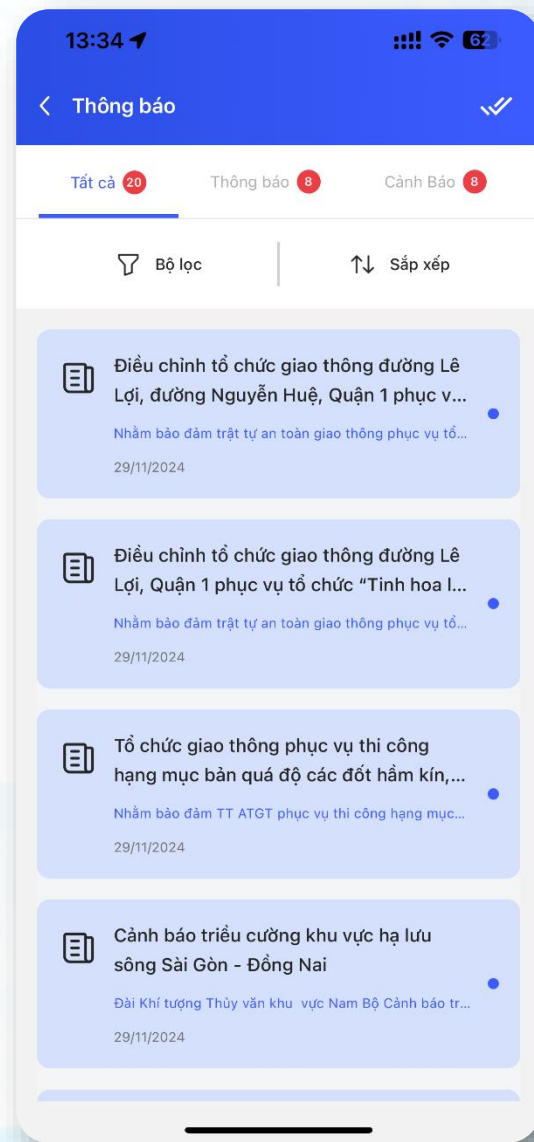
13:34

62

Thông báo

Tất cả 20 Thông báo 8 Cảnh Báo 8

Bộ lọc

Sắp xếp

Điều chỉnh tổ chức giao thông đường Lê Lợi, đường Nguyễn Huệ, Quận 1 phục v...

Nhằm bảo đảm trật tự an toàn giao thông phục vụ tổ...

29/11/2024

Điều chỉnh tổ chức giao thông đường Lê Lợi, Quận 1 phục vụ tổ chức "Tinh hoa l...

Nhằm bảo đảm trật tự an toàn giao thông phục vụ tổ...

29/11/2024

Tổ chức giao thông phục vụ thi công hạng mục bản quá độ các đốt hầm kín,...

Nhằm bảo đảm TT ATGT phục vụ thi công hạng mục...

29/11/2024

Cảnh báo triều cường khu vực hạ lưu sông Sài Gòn - Đồng Nai

Đài Khí tượng Thủy văn khu vực Nam Bộ Cảnh báo tr...

29/11/2024